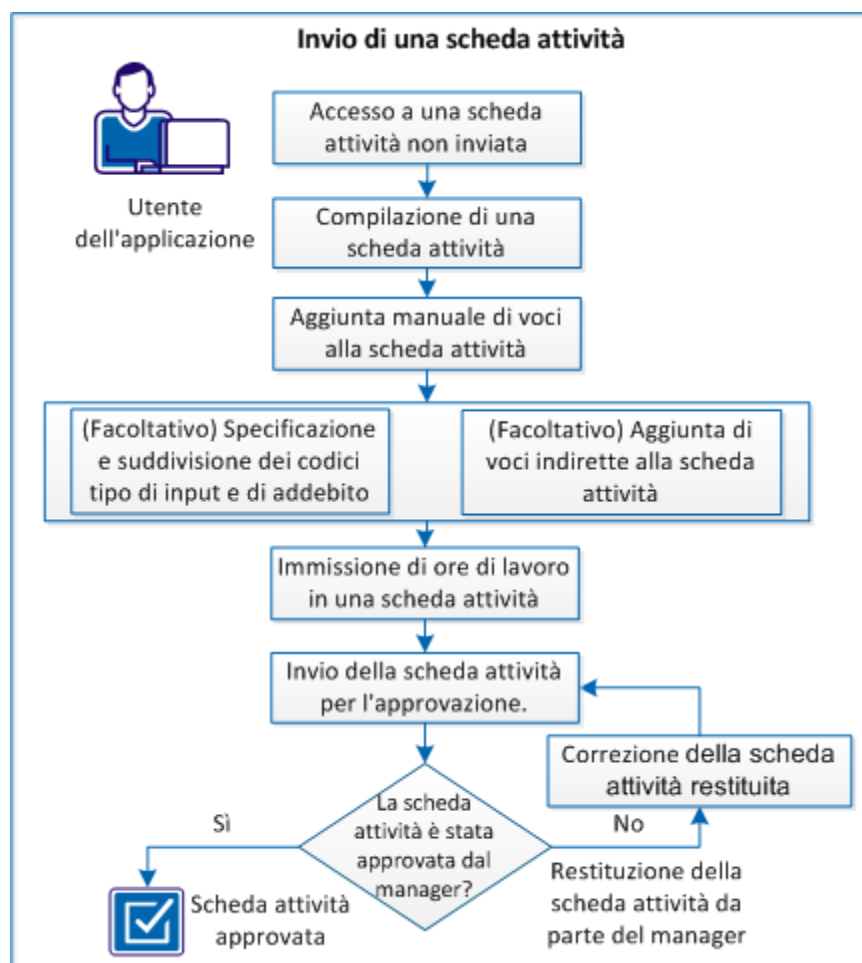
Invio di una scheda attività

Utente dell'applicazione

Accesso a una scheda attività non inviata

Compilazione di una scheda attività

Aggiunta manuale di voci alla scheda attività

(Facoltativo) Specificazione e suddivisione dei codici tipo di input e di addebito

(Facoltativo) Aggiunta di voci indirette alla scheda attività

Immissione di ore di lavoro in una scheda attività

Invio della scheda attività per l'approvazione.

Correzione della scheda attività restituita

La scheda attività è stata approvata dal manager?

Sì

No

Restituzione della scheda attività da parte del manager

Scheda attività approvata